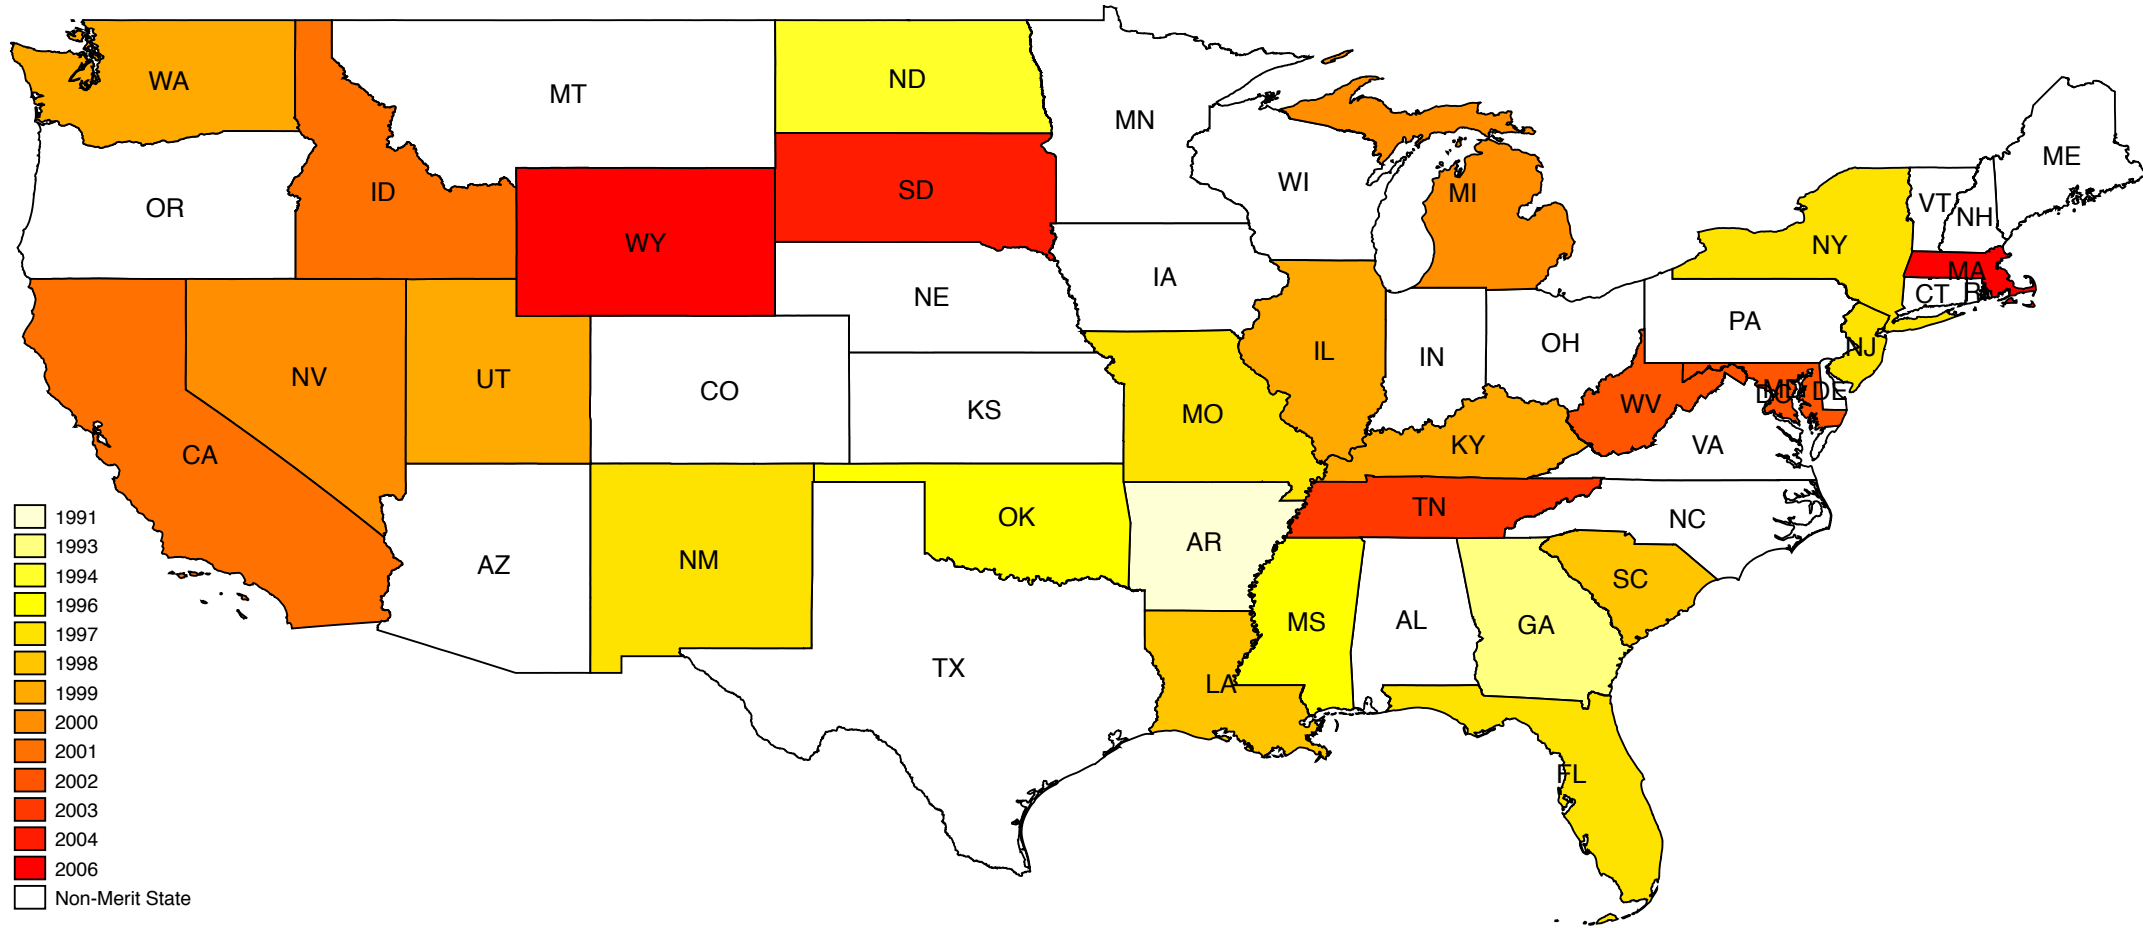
WA
MT
ND
MN
ME
OR
ID
SD
WI
MI
VT
NH
WY
NY
MA
IA
CT
RI
NE
PA
NV
UT
IL
IN
OH
NJ
CO
MD
DE
DC
KS
MO
WV
CA
KY
VA
TN
NC
OK
AR
AZ
NM
SC
MS
AL
GA
TX
LA
FL

1991
1993
1994
1996
1997
1998
1999
2000
2001
2002
2003
2004
2006
Non-Merit State